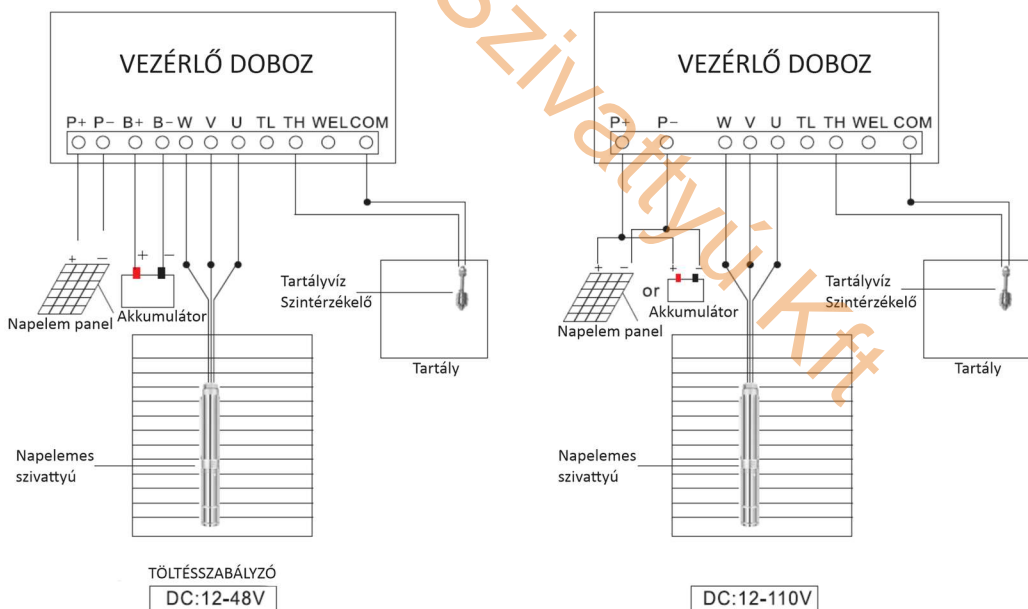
szivattyu.kft

VEZÉRLŐ DOBOZ

P+ P− B+ B− W V U TL TH WEL COM

+ −

+ −

Napelem panel

Akkumulátor

Tartályvíz Szintérzékelő

Tartály

Napelemes szivattyú

TÖLTÉSSZABÁLYZÓ

DC:12-48V

VEZÉRLŐ DOBOZ

P+ P− W V U TL TH WEL COM

+ −

+ −

or

Napelem panel

Akkumulátor

Tartályvíz Szintérzékelő

Tartály

Napelemes szivattyú

DC:12-110V